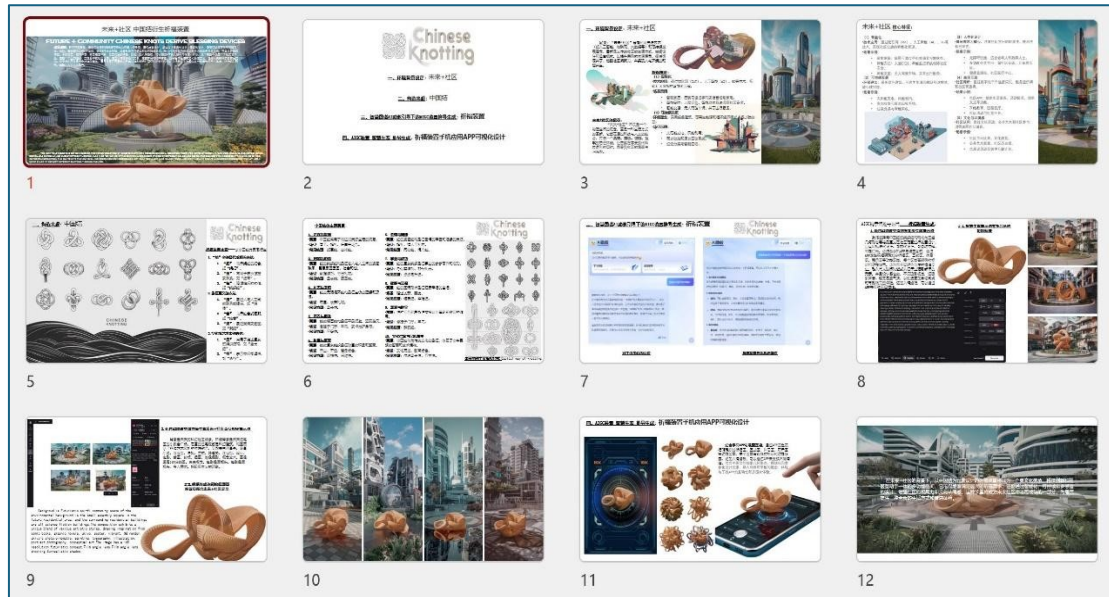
未来+社区 中国结衍生标端装置
FUTURE + COMMUNITY CHINESE KNOTS DERIVE BLESSING DEVICES

1

Chinese Knotting
一、主题：未来+社区
二、元素：中国结
三、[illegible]
四、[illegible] APP可视化设计

2

一、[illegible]：未来+社区

3

未来+社区 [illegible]

4

Chinese Knotting
CHINESE KNOTTING

5

Chinese Knotting

6

Chinese Knotting

7

8

9

10

四、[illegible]：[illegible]APP可视化设计

11

12